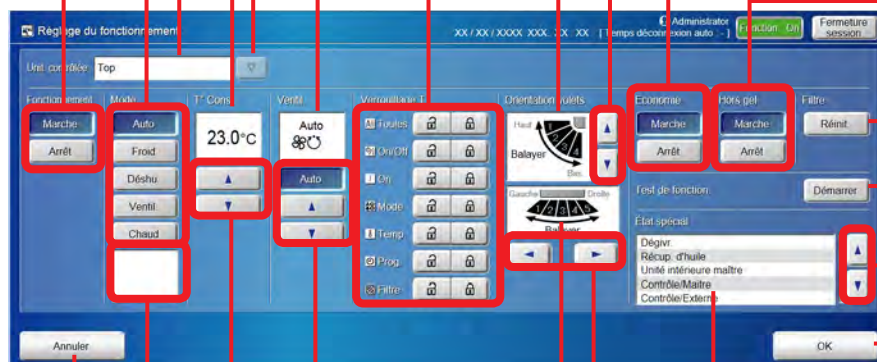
Réglage du fonctionnement
Administrator
XX / XX / XXXX XXX XX:XX [Temps déconnexion auto : - ]
Fonction On
Fermeture session

Unit. contrôlée Top

Fonctionnement
Marche
Arrêt

Mode
Auto
Froid
Déshu
Ventil
Chaud

T° Cons
23.0°C

Ventil
Auto
Auto

Verrouillage T
Toutes
On/Off
On
Mode
Temp
Prog
Filtre

Orientation volets
Haut
Balayer
Bas
Gauche
Droite
Balayer

Economie
Marche
Arrêt

Hors gel
Marche
Arrêt

Filtre
Réinit

Test de fonction
Démarrer

État spécial
Dégivr.
Récup. d'huile
Unité intérieure maître
Contrôle/Maître
Contrôle/Externe

Annuler
OK